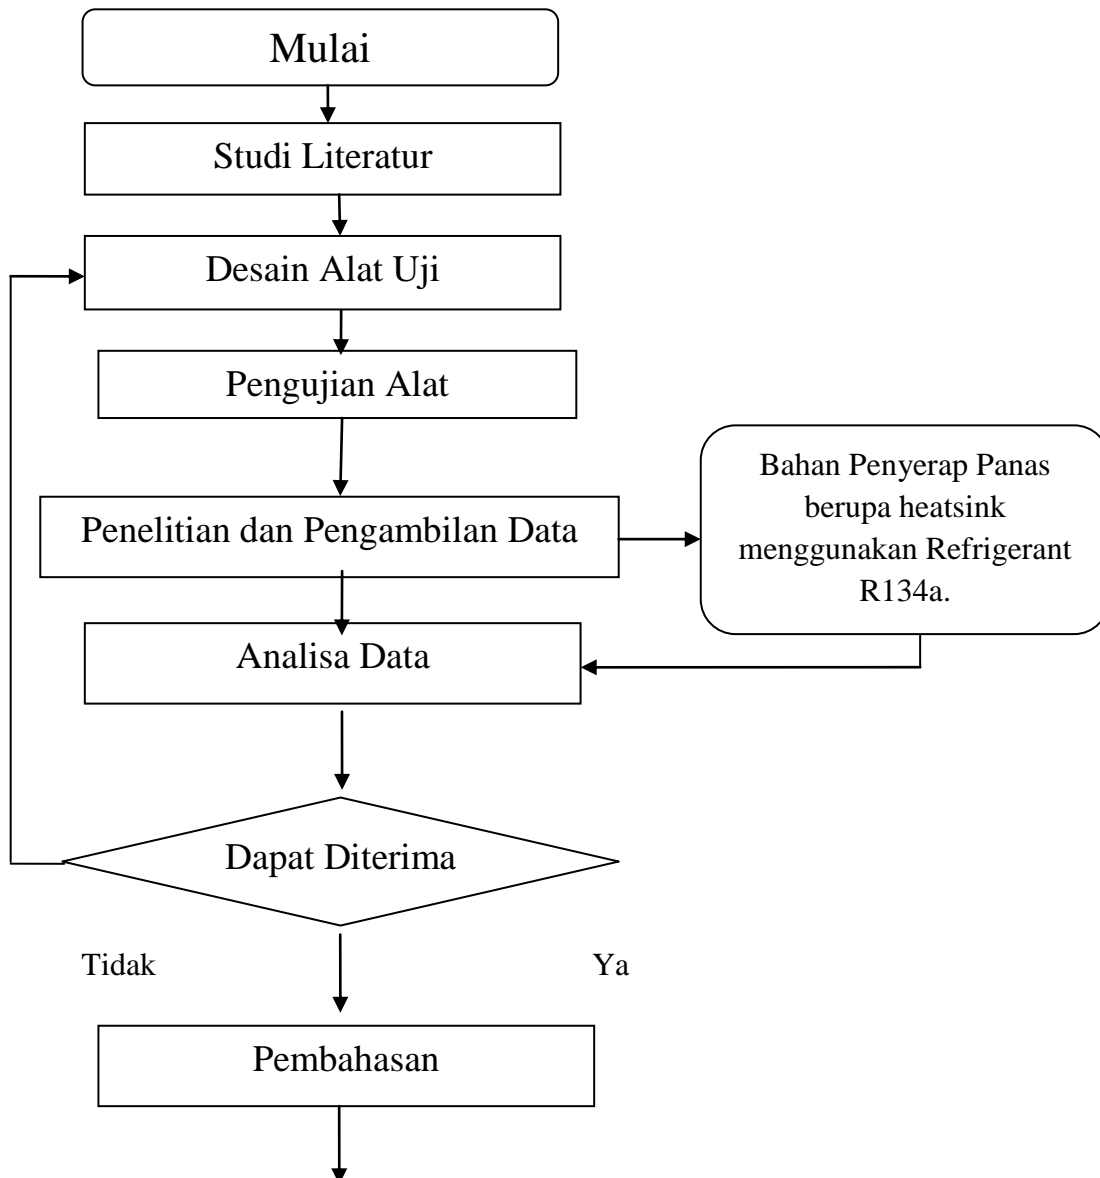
Mulai

Studi Literatur

Desain Alat Uji

Pengujian Alat

Penelitian dan Pengambilan Data

Bahan Penyerap Panas berupa heatsink menggunakan Refrigerant R134a.

Analisa Data

Dapat Diterima

Tidak

Ya

Pembahasan